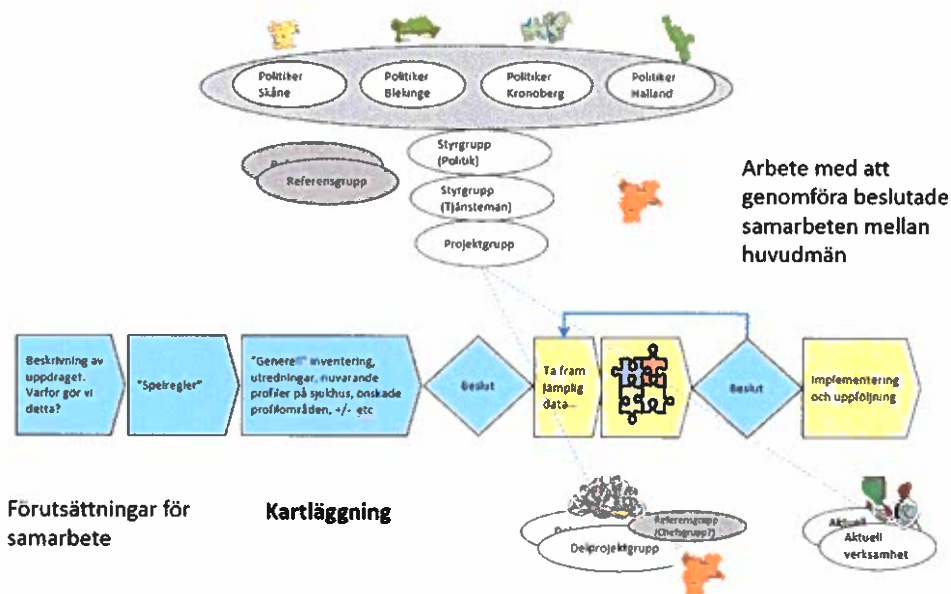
Politiker Skåne

Politiker Blekinge

Politiker Kronoberg

Politiker Halland

Styrgrupp (Politik)

Referensgrupp

Styrgrupp (Tjänsteman)

Projektgrupp

Arbete med att genomföra beslutade samarbeten mellan huvudmän

Beskrivning av uppdraget. Varfor gör vi detta?

"Spelregler"

"Generell" inventering, utredningar, nuvarande profiler på sjukhus, önskade profilområden, +/- etc

Beslut

Ta fram lämplig data

Beslut

Implementering och uppföljning

Förutsättningar för samarbete

Kartläggning

Referensgrupp (Chefsgrupp?)

Delprojektgrupp

Aktuell

Aktuell verksamhet